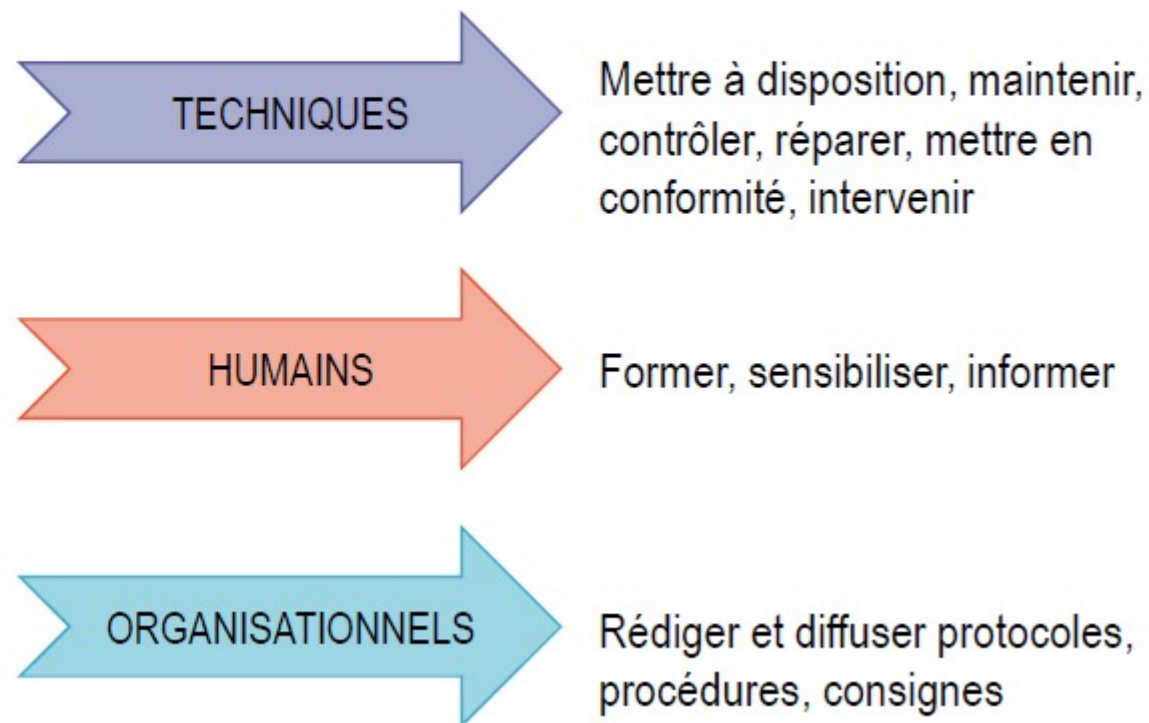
TECHNIQUES

Mettre à disposition, maintenir, contrôler, réparer, mettre en conformité, intervenir

HUMAINS

Former, sensibiliser, informer

ORGANISATIONNELS

Rédiger et diffuser protocoles, procédures, consignes